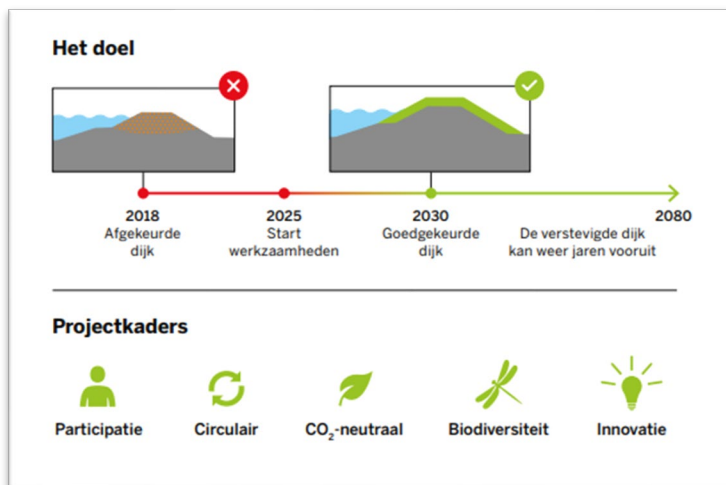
Het doel

2018
Afgekeurde dijk

2025
Start werkzaamheden

2030
Goedgekeurde dijk

2080
De verstevigde dijk kan weer jaren vooruit

Projectkaders

Participatie

Circulair

$CO_2$-neutraal

Biodiversiteit

Innovatie